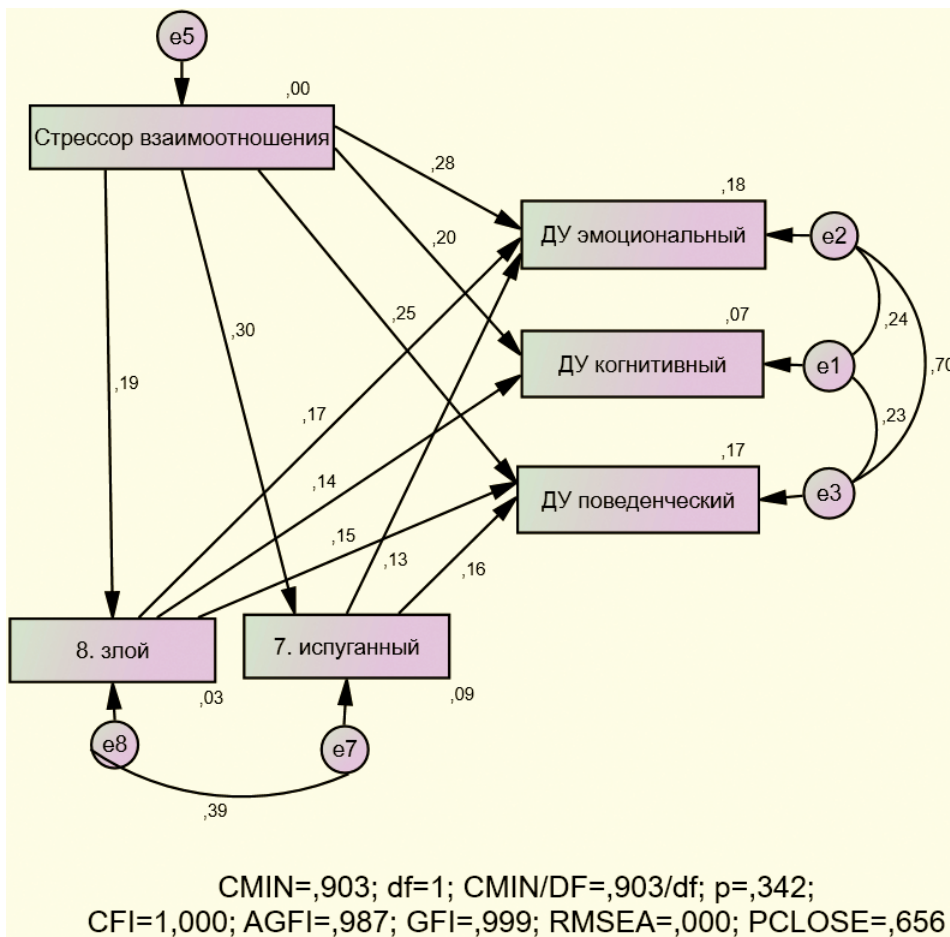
e5

,00

Стрессор взаимоотношения

,28

,18

ДУ эмоциональный

e2

,20

,30

,25

,07

,24

ДУ когнитивный

e1

,70

,19

,17

,23

,14

,17

ДУ поведенческий

e3

,15

,13

,16

8. злой

7. испуганный

,03

,09

e8

e7

,39

CMIN=,903; df=1; CMIN/DF=,903/df; p=,342;
CFI=1,000; AGFI=,987; GFI=,999; RMSEA=,000; PCLOSE=,656